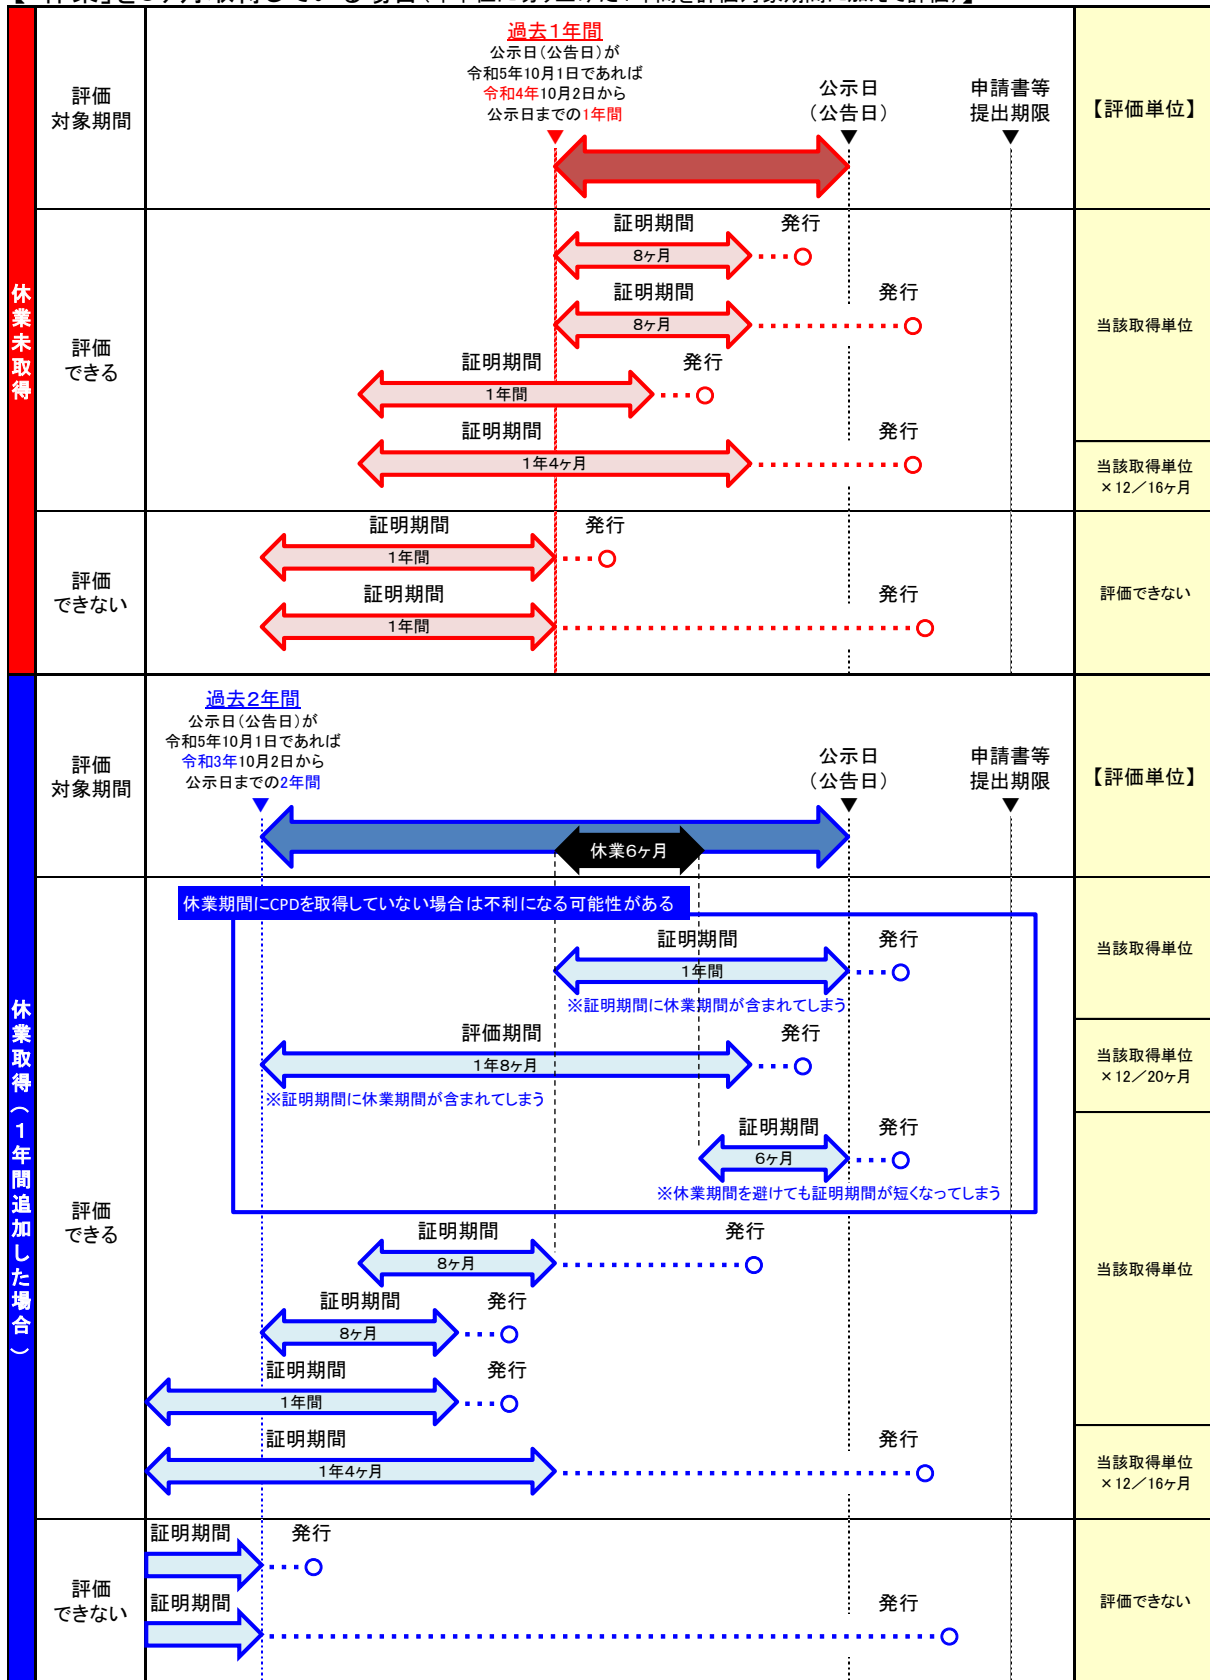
休業未取得

評価対象期間

過去1年間
公示日(公告日)が
令和5年10月1日であれば
令和4年10月2日から
公示日までの1年間

公示日
(公告日)

申請書等
提出期限

【評価単位】

評価できる

証明期間
8ヶ月
発行

証明期間
8ヶ月
発行

証明期間
1年間
発行

証明期間
1年4ヶ月
発行

当該取得単位

当該取得単位
×12/16ヶ月

評価できない

証明期間
1年間
発行

証明期間
1年間
発行

評価できない

休業取得(1年間追加した場合)

評価対象期間

過去2年間
公示日(公告日)が
令和5年10月1日であれば
令和3年10月2日から
公示日までの2年間

公示日
(公告日)

申請書等
提出期限

【評価単位】

休業6ヶ月

評価できる

休業期間にCPDを取得していない場合は不利になる可能性がある

証明期間
1年間
発行
※証明期間に休業期間が含まれてしまう

当該取得単位

評価期間
1年8ヶ月
発行
※証明期間に休業期間が含まれてしまう

当該取得単位
×12/20ヶ月

証明期間
6ヶ月
発行
※休業期間を避けても証明期間が短くなってしまう

証明期間
8ヶ月
発行

証明期間
8ヶ月
発行

証明期間
1年間
発行

当該取得単位

証明期間
1年4ヶ月
発行

当該取得単位
×12/16ヶ月

評価できない

証明期間
発行

証明期間
発行

評価できない